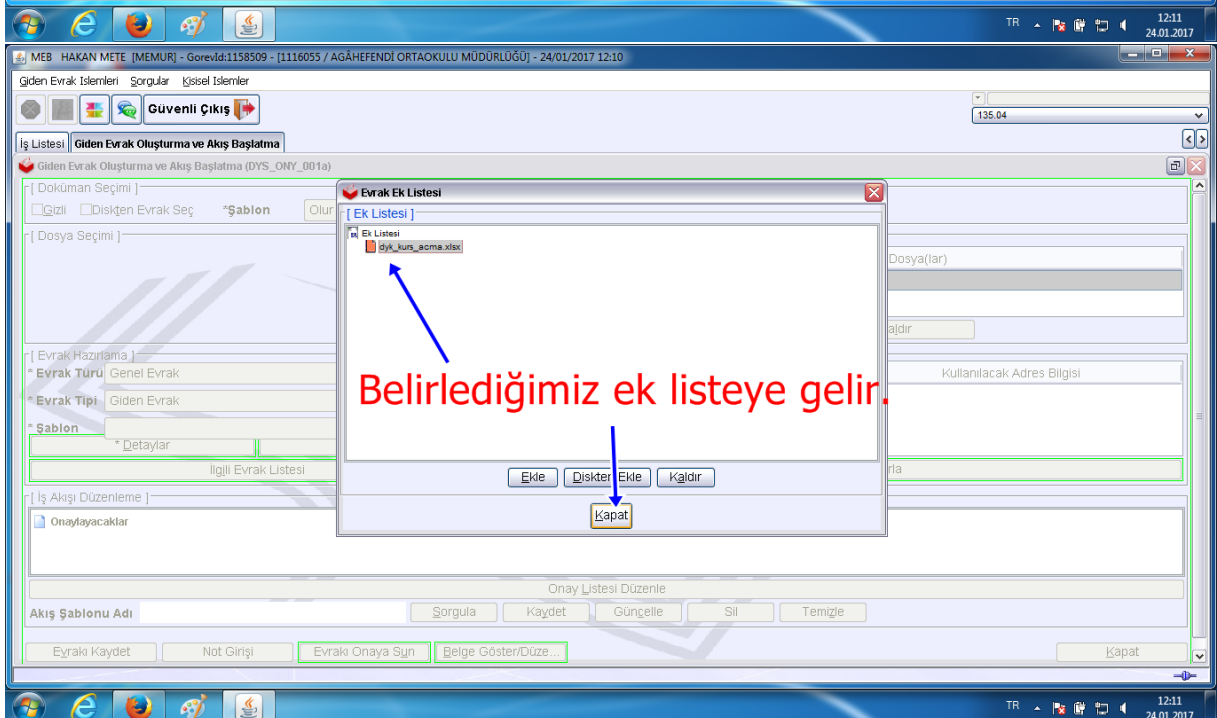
TR 12:11 24.01.2017

MEB HAKAN METE [MEMUR] - GorevId:1158509 - [1116055 / AĞAHEFENDİ ORTAOKULU MÜDÜRLÜĞÜ] - 24/01/2017 12:10

Giden Evrak Islemleri Sorgular Kisisel Islemler

Güvenli Çıkış

135.04

İş Listesi Giden Evrak Oluşturma ve Akış Başlatma

Giden Evrak Oluşturma ve Akış Başlatma (DYS_ONY_001a)

[ Doküman Seçimi ]
Gizli Diskten Evrak Seç *Şablon Olur

[ Dosya Seçimi ]
Dosya(lar)
aldır

[ Evrak Hazırlama ]
* Evrak Türü Genel Evrak
* Evrak Tipi Giden Evrak
* Şablon
* Detaylar
İlgili Evrak Listesi
Kullanılacak Adres Bilgisi
rla

[ İş Akışı Düzenleme ]
Onaylayacaklar
Onay Listesi Düzenle
Akış Şablonu Adı Sorgula Kaydet Güncelle Sil Temizle

Evrakı Kaydet Not Girişi Evrakı Onaya Sun Belge Göster/Düze... Kapat

Evrak Ek Listesi
[ Ek Listesi ]
Ek Listesi
dyk_kurs_acma.xlsx

Belirlediğimiz ek listeye gelir.

Ekle Diskten Ekle Kaldır
Kapat

TR 12:11 24.01.2017